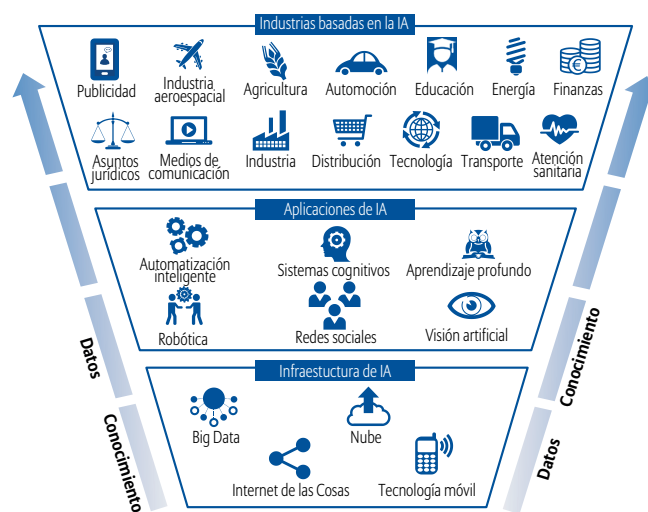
Industrias basadas en la IA

Publicidad

Industria aeroespacial

Agricultura

Automoción

Educación

Energía

Finanzas

Asuntos jurídicos

Medios de comunicación

Industria

Distribución

Tecnología

Transporte

Atención sanitaria

Aplicaciones de IA

Automatización inteligente

Sistemas cognitivos

Aprendizaje profundo

Robótica

Redes sociales

Visión artificial

Infraestuctura de IA

Big Data

Nube

Internet de las Cosas

Tecnología móvil

Datos

Conocimiento

Conocimiento

Datos